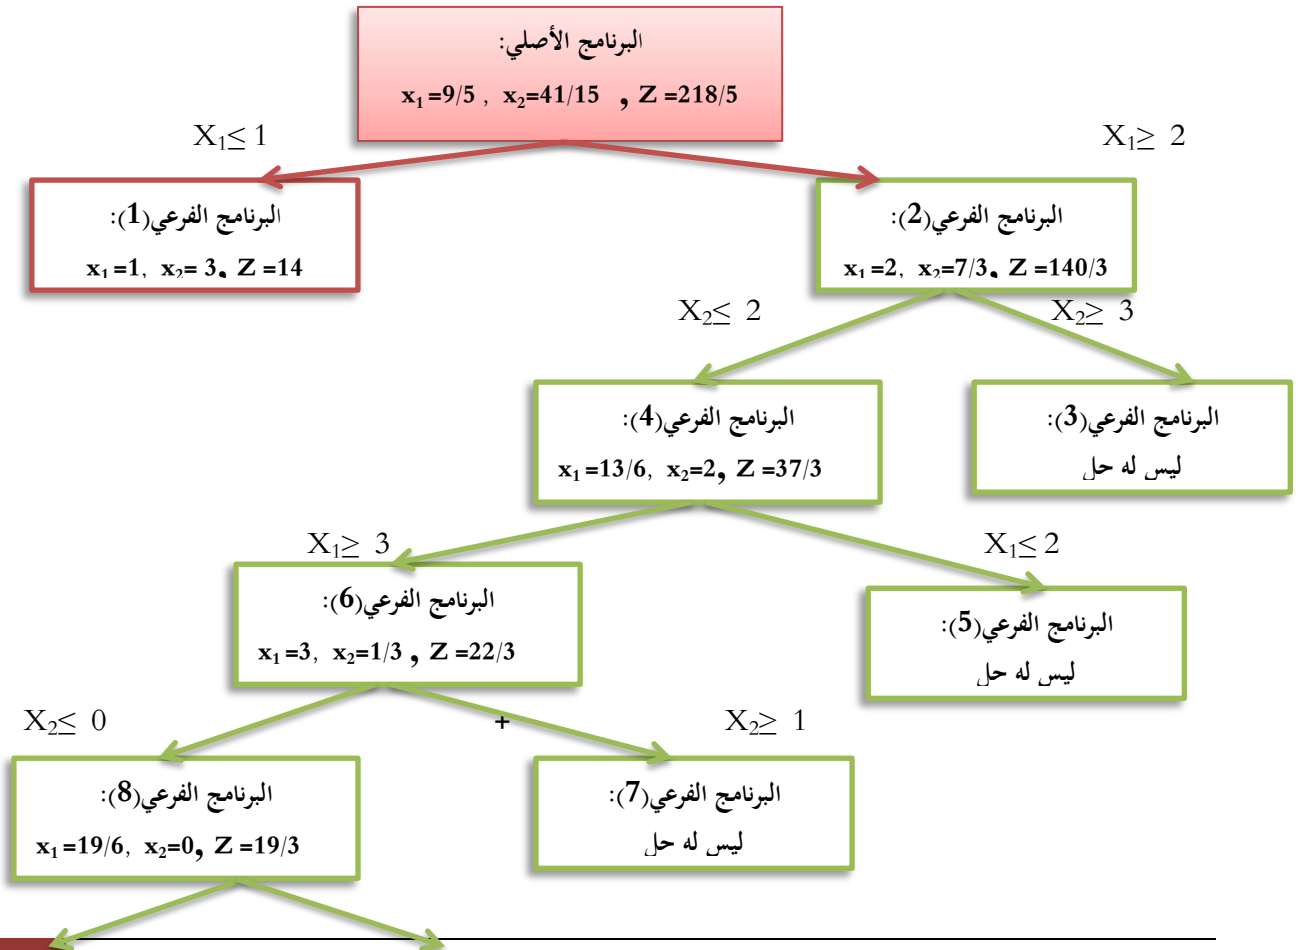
البرنامج الأصلي:
$x_1=9/5$ , $x_2=41/15$ , $Z=218/5$

$X_1\leq 1$

$X_1\geq 2$

البرنامج الفرعي(1):
$x_1=1$, $x_2=3$, $Z=14$

البرنامج الفرعي(2):
$x_1=2$, $x_2=7/3$, $Z=140/3$

$X_2\leq 2$

$X_2\geq 3$

البرنامج الفرعي(4):
$x_1=13/6$, $x_2=2$, $Z=37/3$

البرنامج الفرعي(3):
ليس له حل

$X_1\geq 3$

$X_1\leq 2$

البرنامج الفرعي(6):
$x_1=3$, $x_2=1/3$ , $Z=22/3$

البرنامج الفرعي(5):
ليس له حل

$X_2\leq 0$

+

$X_2\geq 1$

البرنامج الفرعي(8):
$x_1=19/6$, $x_2=0$, $Z=19/3$

البرنامج الفرعي(7):
ليس له حل